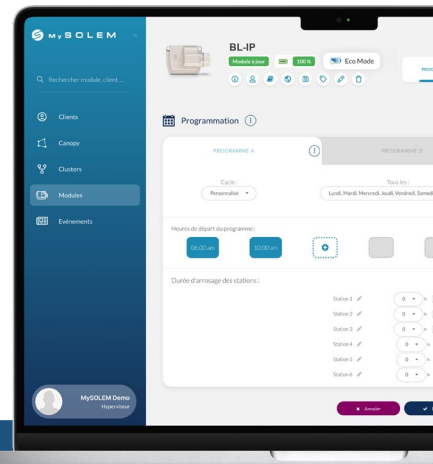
MySOLEM

Rechercher module, client...

Clients

Canopy

Clusters

Modules

Evénements

MySOLEM Demo
Hyperviseur

BL-IP
Module à jour
100 %
Eco Mode

PROG

Programmation

PROGRAMME A

PROGRAMME B

Cycle :
Personnalisé

Tous les :
Lundi, Mardi, Mercredi, Jeudi, Vendredi, Samedi

Heures de départ du programme :
06:00 am
10:00 am

Durée d'arrosage des stations :

Station 1 0
Station 2 0
Station 3 0
Station 4 0
Station 5 0
Station 6 0

Annuler